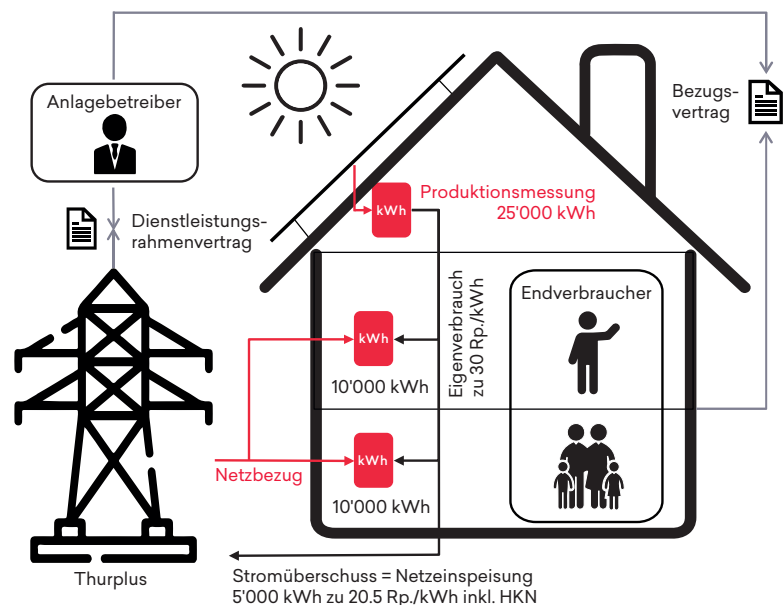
Anlagebetreiber

Dienstleistungs-rahmenvertrag

Bezugs-vertrag

kWh

Produktionsmessung
25'000 kWh

Eigenverbrauch
zu 30 Rp./kWh

Endverbraucher

kWh

10'000 kWh

Netzbezug

kWh

10'000 kWh

Thurplus

Stromüberschuss = Netzeinspeisung
5'000 kWh zu 20.5 Rp./kWh inkl. HKN